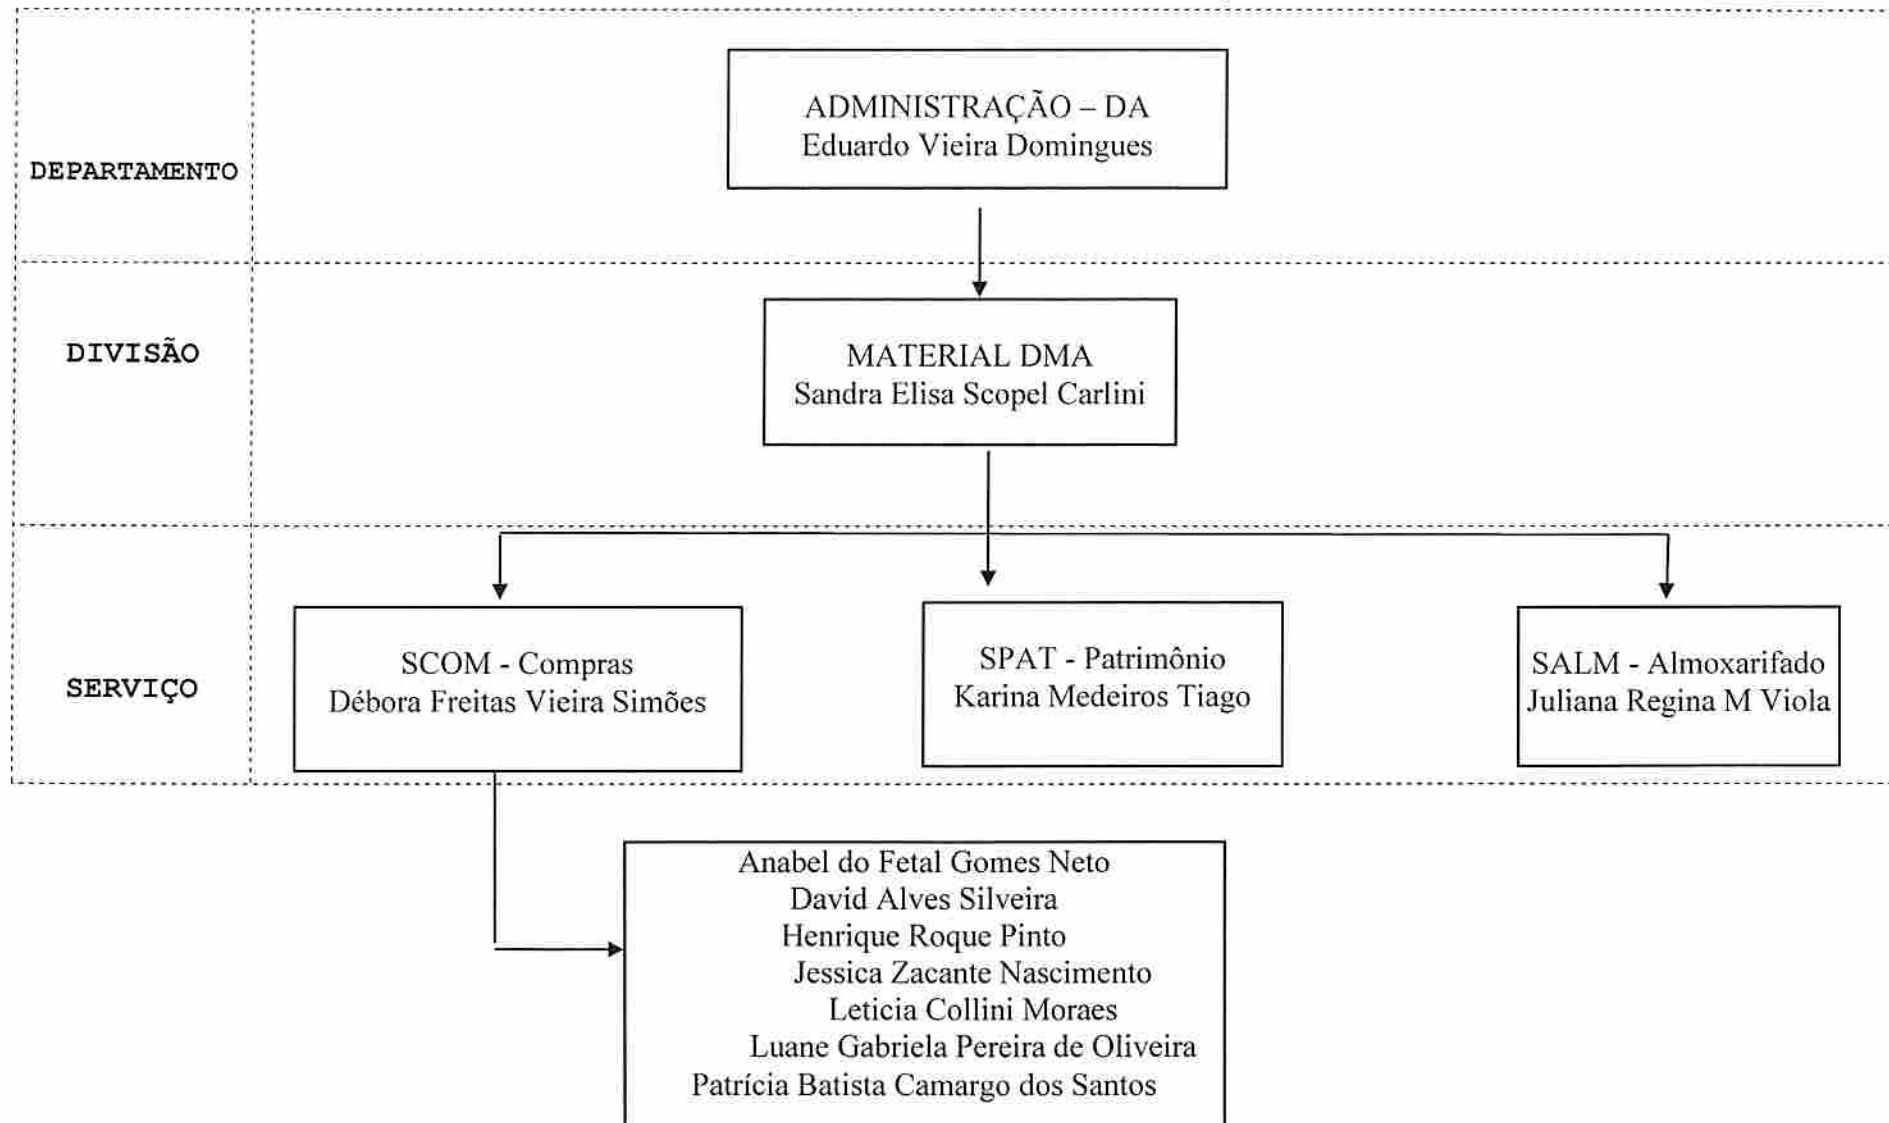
DEPARTAMENTO

ADMINISTRAÇÃO – DA
Eduardo Vieira Domingues

DIVISÃO

MATERIAL DMA
Sandra Elisa Scopel Carlini

SERVIÇO

SCOM - Compras
Débora Freitas Vieira Simões

SPAT - Patrimônio
Karina Medeiros Tiago

SALM - Almoxarifado
Juliana Regina M Viola

Anabel do Fetal Gomes Neto
David Alves Silveira
Henrique Roque Pinto
Jessica Zacante Nascimento
Leticia Collini Moraes
Luane Gabriela Pereira de Oliveira
Patrícia Batista Camargo dos Santos